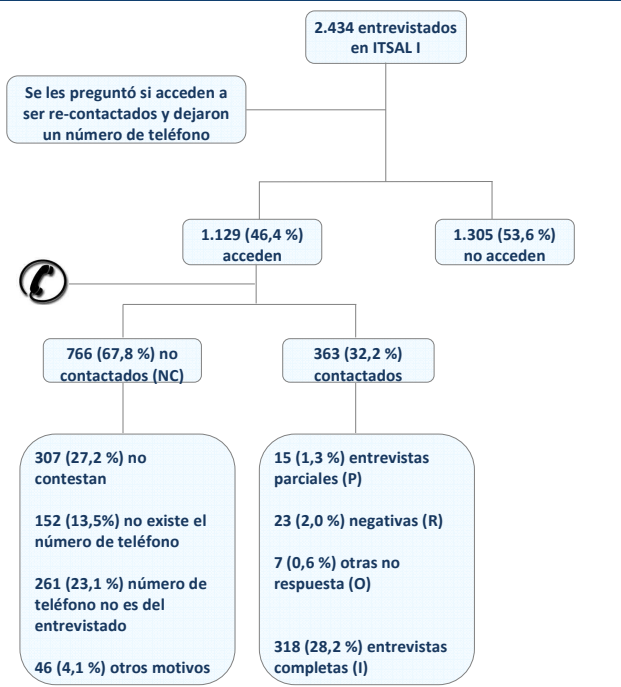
2.434 entrevistados en ITSAL I

Se les preguntó si acceden a ser re-contactados y dejaron un número de teléfono

1.129 (46,4 %) acceden

1.305 (53,6 %) no acceden

766 (67,8 %) no contactados (NC)

363 (32,2 %) contactados

307 (27,2 %) no contestan

152 (13,5%) no existe el número de teléfono

261 (23,1 %) número de teléfono no es del entrevistado

46 (4,1 %) otros motivos

15 (1,3 %) entrevistas parciales (P)

23 (2,0 %) negativas (R)

7 (0,6 %) otras no respuesta (O)

318 (28,2 %) entrevistas completas (I)